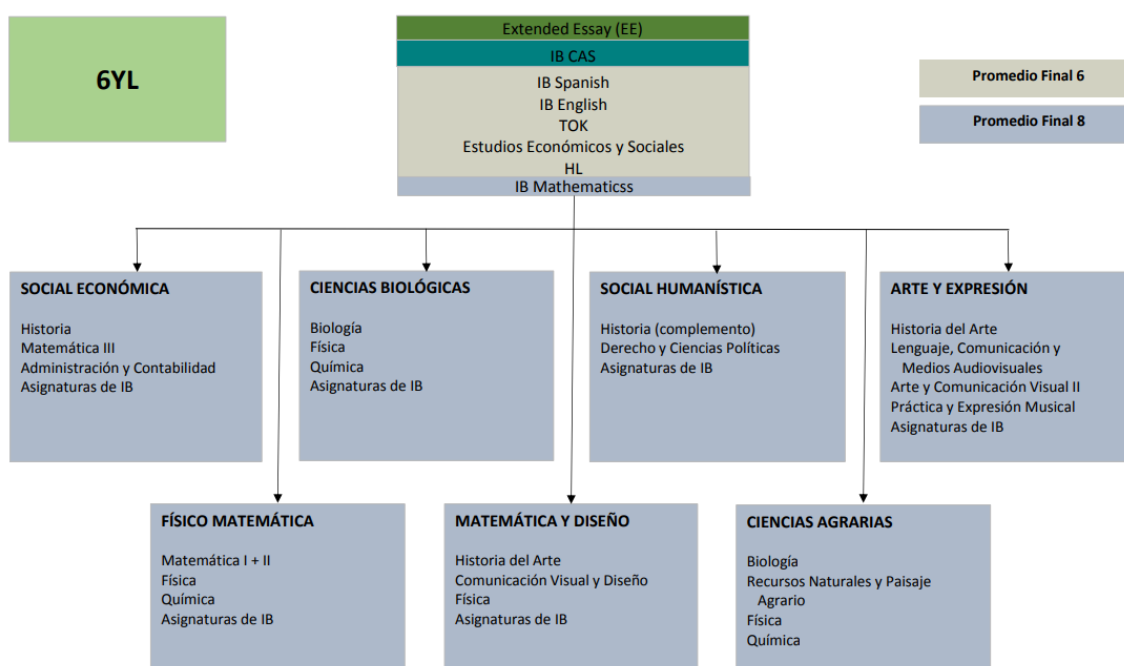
6YL

Extended Essay (EE)
IB CAS
IB Spanish
IB English
TOK
Estudios Económicos y Sociales
HL
IB Mathematicss

Promedio Final 6
Promedio Final 8

SOCIAL ECONÓMICA
Historia
Matemática III
Administración y Contabilidad
Asignaturas de IB

CIENCIAS BIOLÓGICAS
Biología
Física
Química
Asignaturas de IB

SOCIAL HUMANÍSTICA
Historia (complemento)
Derecho y Ciencias Políticas
Asignaturas de IB

ARTE Y EXPRESIÓN
Historia del Arte
Lenguaje, Comunicación y Medios Audiovisuales
Arte y Comunicación Visual II
Práctica y Expresión Musical
Asignaturas de IB

FÍSICO MATEMÁTICA
Matemática I + II
Física
Química
Asignaturas de IB

MATEMÁTICA Y DISEÑO
Historia del Arte
Comunicación Visual y Diseño
Física
Asignaturas de IB

CIENCIAS AGRARIAS
Biología
Recursos Naturales y Paisaje Agrario
Física
Química